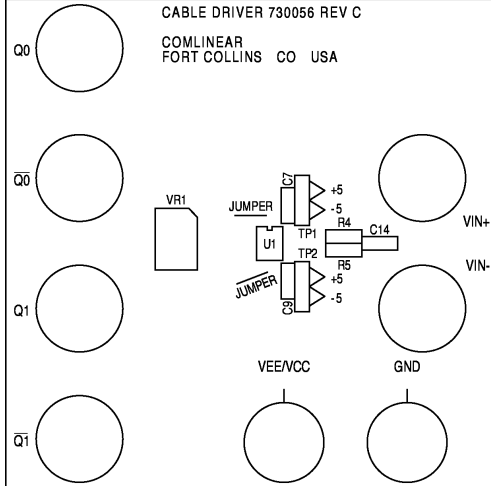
CABLE DRIVER 730056 REV C

COMLINEAR
FORT COLLINS CO USA

Q0

$\overline{Q0}$

Q1

$\overline{Q1}$

VR1

JUMPER

C7

+5

-5

TP1

R4

C14

U1

TP2

R5

$\overline{JUMPER}$

C9

+5

-5

VIN+

VIN-

VEE/VCC

GND